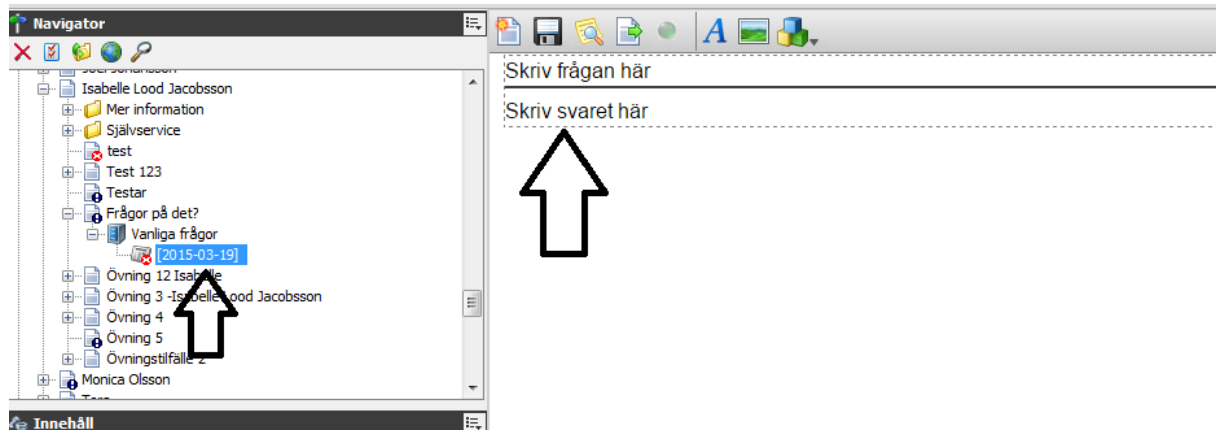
Navigator

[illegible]
Isabelle Lood Jacobsson
Mer information
Självservice
test
Test 123
Testar
Frågor på det?
Vanliga frågor
[2015-03-19]
Övning 12 Isab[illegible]e
Övning 3 -Is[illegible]ood Jacobsson
Övning 4
Övning 5
Övningstilf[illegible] 2
Monica Olsson
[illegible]

Innehåll

Skriv frågan här
Skriv svaret här